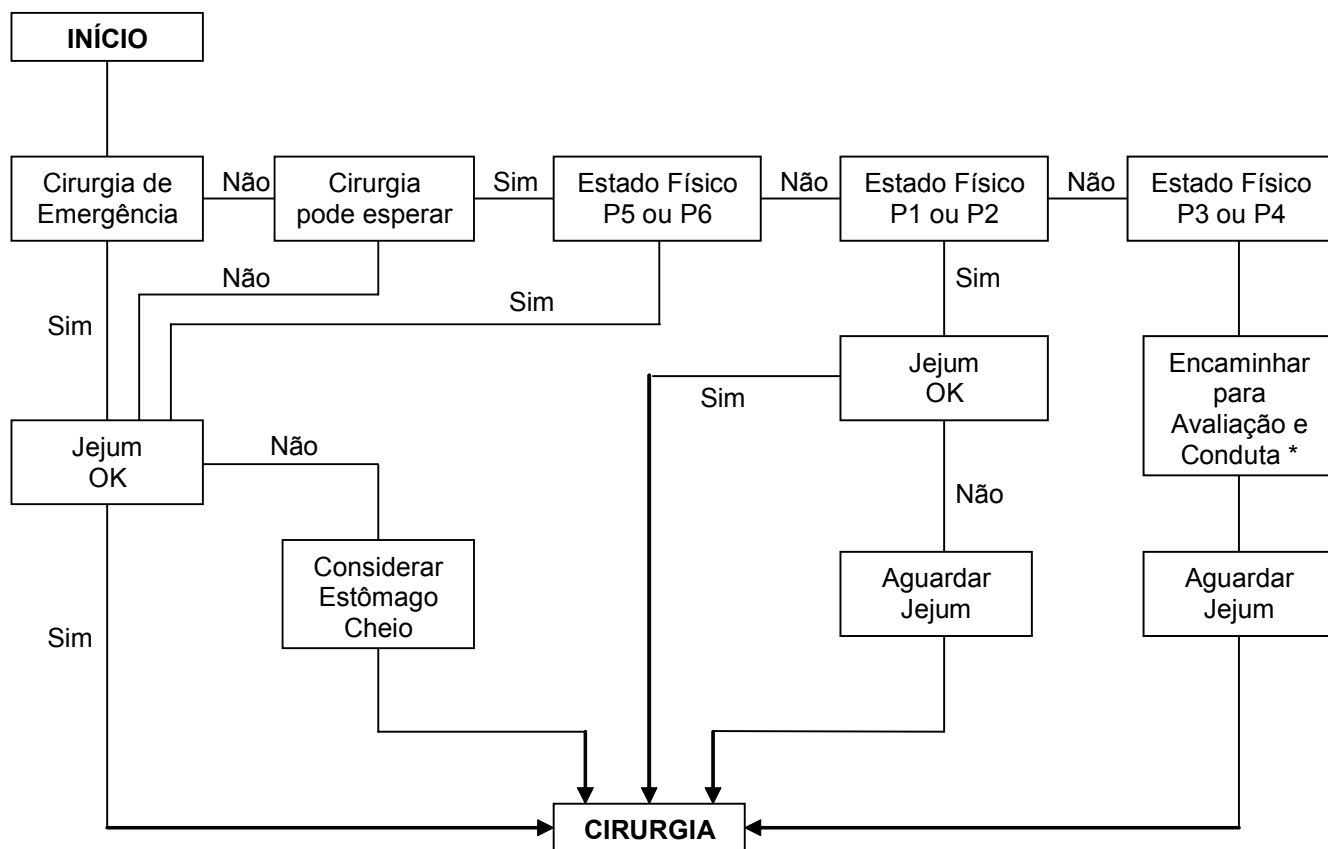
INÍCIO

Cirurgia de Emergência

Não

Cirurgia pode esperar

Sim

Estado Físico P5 ou P6

Não

Estado Físico P1 ou P2

Não

Estado Físico P3 ou P4

Não

Sim

Sim

Sim

Jejum OK

Sim

Encaminhar para Avaliação e Conduta *

Jejum OK

Não

Não

Considerar Estômago Cheio

Aguardar Jejum

Aguardar Jejum

Sim

CIRURGIA